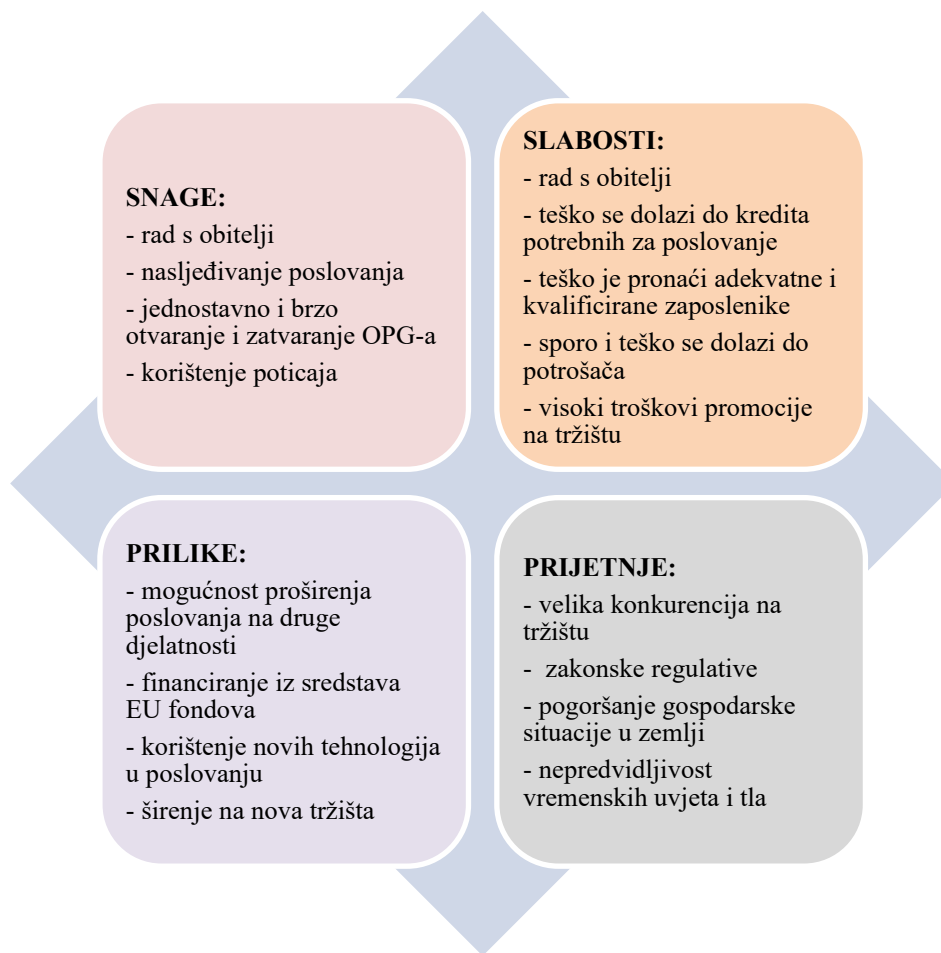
SNAGE:
- rad s obitelji
- nasljeđivanje poslovanja
- jednostavno i brzo otvaranje i zatvaranje OPG-a
- korištenje poticaja

SLABOSTI:
- rad s obitelji
- teško se dolazi do kredita potrebnih za poslovanje
- teško je pronaći adekvatne i kvalificirane zaposlenike
- sporo i teško se dolazi do potrošača
- visoki troškovi promocije na tržištu

PRILIKE:
- mogućnost proširenja poslovanja na druge djelatnosti
- financiranje iz sredstava EU fondova
- korištenje novih tehnologija u poslovanju
- širenje na nova tržišta

PRIJETNJE:
- velika konkurencija na tržištu
- zakonske regulative
- pogoršanje gospodarske situacije u zemlji
- nepredvidljivost vremenskih uvjeta i tla